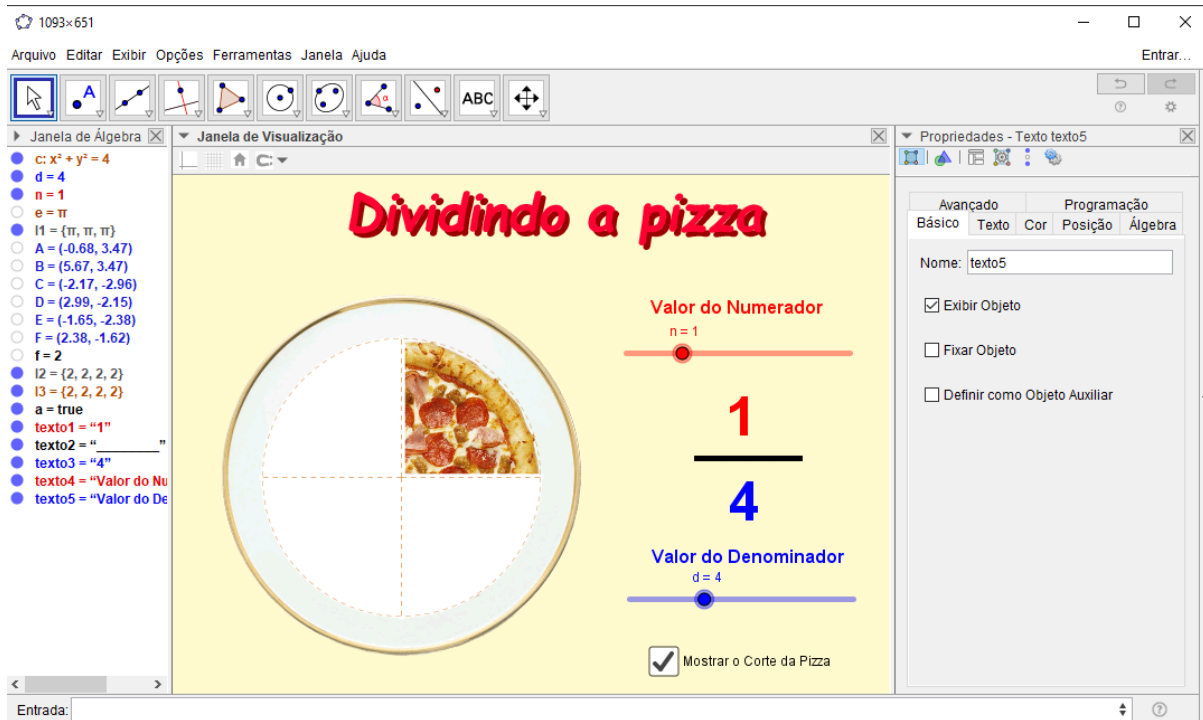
1093×651

Arquivo Editar Exibir Opções Ferramentas Janela Ajuda

Entrar...

ABC

Janela de Álgebra

c: $x^2 + y^2 = 4$
d = 4
n = 1
e = π
l1 = {π, π, π}
A = (-0.68, 3.47)
B = (5.67, 3.47)
C = (-2.17, -2.96)
D = (2.99, -2.15)
E = (-1.65, -2.38)
F = (2.38, -1.62)
f = 2
l2 = {2, 2, 2, 2}
l3 = {2, 2, 2, 2}
a = true
texto1 = “1”
texto2 = “________”
texto3 = “4”
texto4 = “Valor do Nu
texto5 = “Valor do De

Janela de Visualização

Dividindo a pizza

Valor do Numerador
n = 1

$\frac{1}{4}$

Valor do Denominador
d = 4

Mostrar o Corte da Pizza

Propriedades - Texto texto5

Avançado
Programação
Básico
Texto
Cor
Posição
Álgebra

Nome: texto5

Exibir Objeto

Fixar Objeto

Definir como Objeto Auxiliar

Entrada: